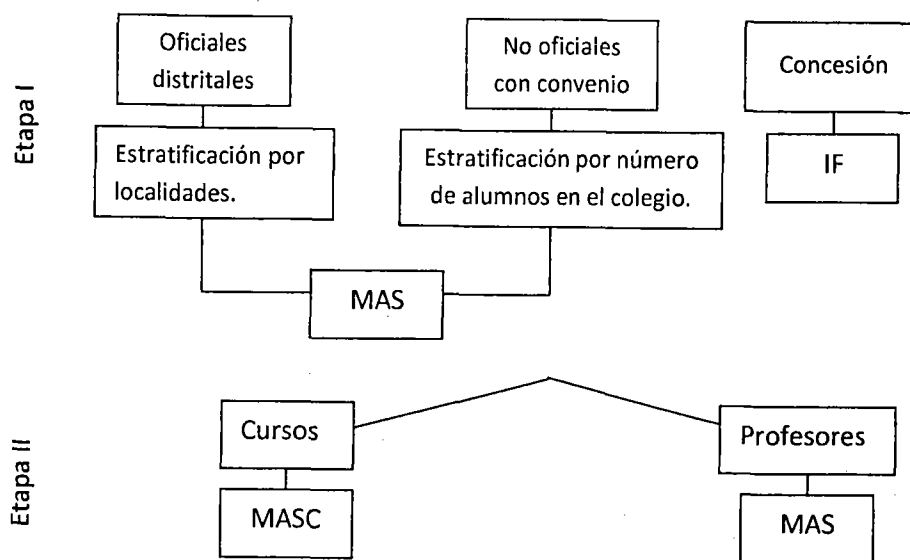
Etapa I

Oficiales distritales

Estratificación por localidades.

No oficiales con convenio

Estratificación por número de alumnos en el colegio.

Concesión

IF

MAS

Etapa II

Cursos

MASC

Profesores

MAS